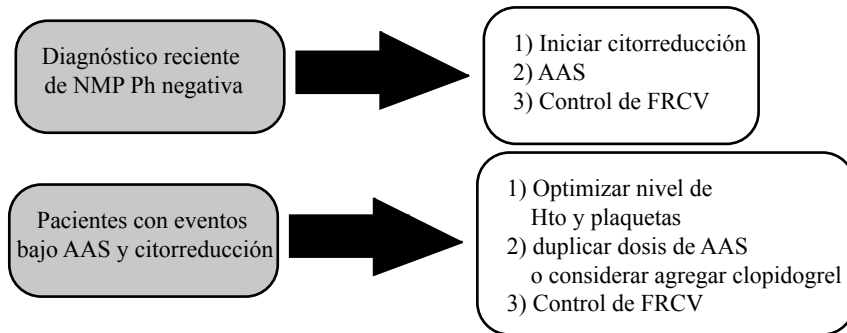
Diagnóstico reciente de NMP Ph negativa

1) Iniciar citorreducción
2) AAS
3) Control de FRCV

Pacientes con eventos bajo AAS y citorreducción

1) Optimizar nivel de Hto y plaquetas
2) duplicar dosis de AAS o considerar agregar clopidogrel
3) Control de FRCV